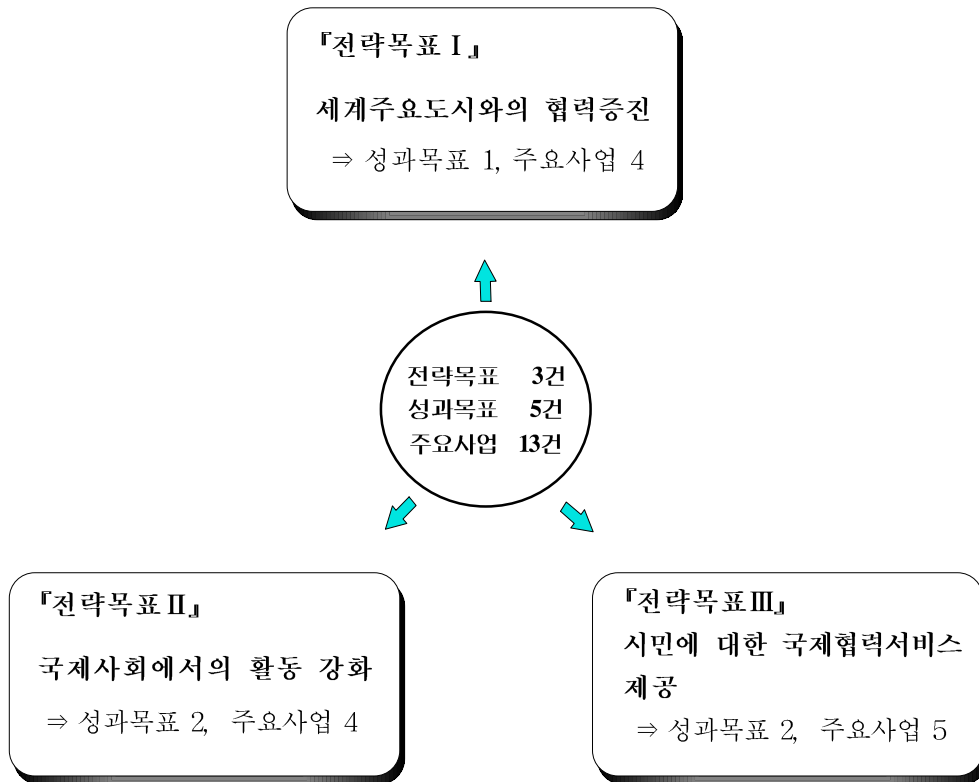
『전략목표 I』

세계주요도시와의 협력증진

⇒ 성과목표 1, 주요사업 4

전략목표 3건
성과목표 5건
주요사업 13건

『전략목표 II』

국제사회에서의 활동 강화

⇒ 성과목표 2, 주요사업 4

『전략목표 III』

시민에 대한 국제협력서비스 제공

⇒ 성과목표 2, 주요사업 5